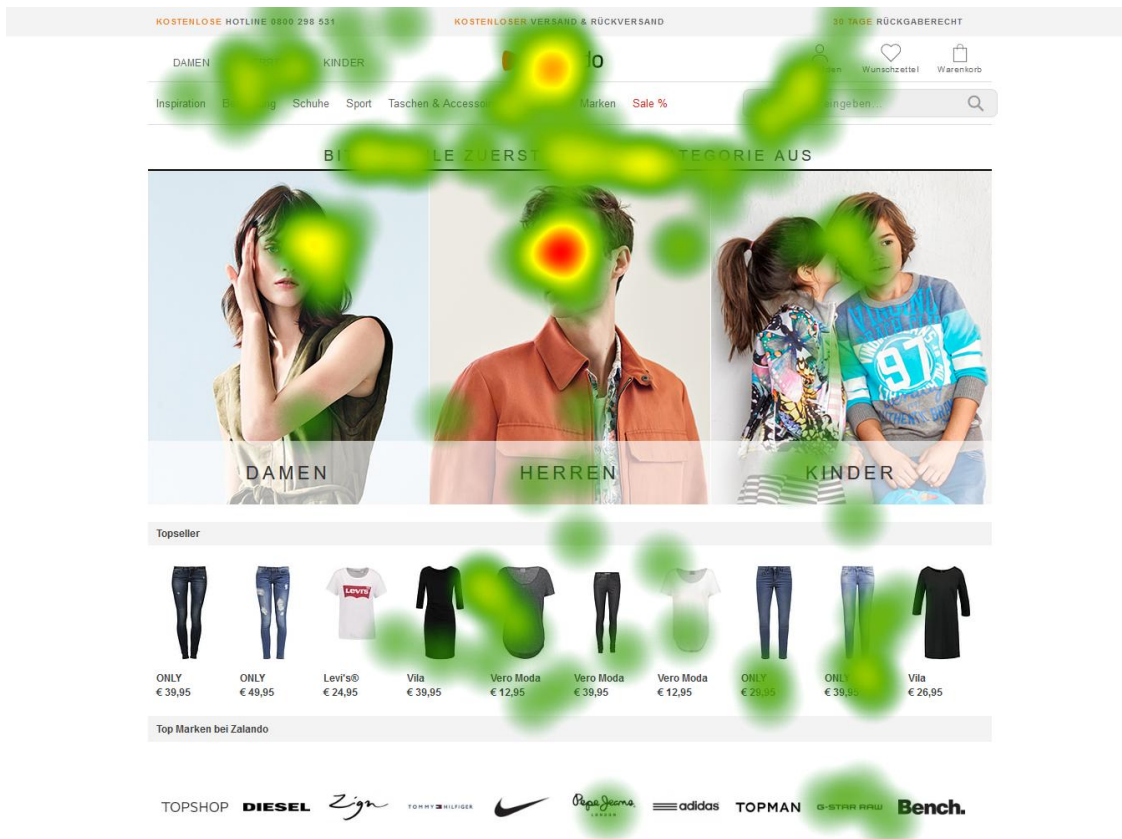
KOSTENLOSE HOTLINE 0800 298 531    KOSTENLOSER VERSAND & RÜCKVERSAND    30 TAGE RÜCKGABERECHT

DAMEN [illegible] KINDER    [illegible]do    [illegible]en  Wunschzettel  Warenkorb

Inspiration  B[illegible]g  Schuhe  Sport  Taschen & Accesso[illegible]  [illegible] Marken  Sale %    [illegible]geben...

BI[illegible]LE ZUERST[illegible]TEGORIE AUS

DAMEN    HERREN    KINDER

Topseller

Levi's

ONLY € 39,95
ONLY € 49,95
Levi's® € 24,95
Vila € 39,95
Vero Moda € 12,95
Vero Moda € 39,95
Vero Moda € 12,95
ONLY € 29,95
ONLY € 39,95
Vila € 26,95

Top Marken bei Zalando

TOPSHOP  DIESEL  Zign  TOMMY HILFIGER  Pepe Jeans LONDON  adidas  TOPMAN  G-STAR RAW  Bench.